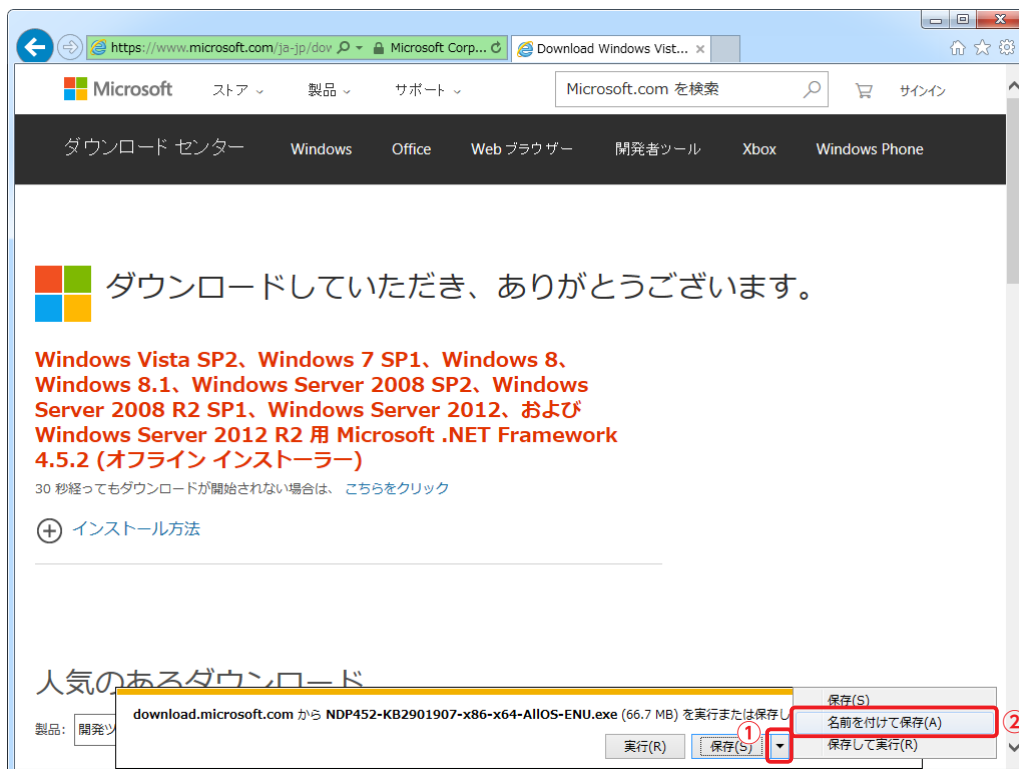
https://www.microsoft.com/ja-jp/dov
Microsoft Corp...
Download Windows Vist...

Microsoft
ストア
製品
サポート
Microsoft.com を検索
サインイン

ダウンロード センター
Windows
Office
Web ブラウザー
開発者ツール
Xbox
Windows Phone

ダウンロードしていただき、ありがとうございます。

Windows Vista SP2、Windows 7 SP1、Windows 8、Windows 8.1、Windows Server 2008 SP2、Windows Server 2008 R2 SP1、Windows Server 2012、および Windows Server 2012 R2 用 Microsoft .NET Framework 4.5.2 (オフライン インストーラー)

30 秒経ってもダウンロードが開始されない場合は、 こちらをクリック

インストール方法

人気のあるダウンロード

製品: 開発ツ

download.microsoft.com から NDP452-KB2901907-x86-x64-AllOS-ENU.exe (66.7 MB) を実行または保存し

実行(R)
保存(S)
①
保存(S)
名前を付けて保存(A)
②
保存して実行(R)